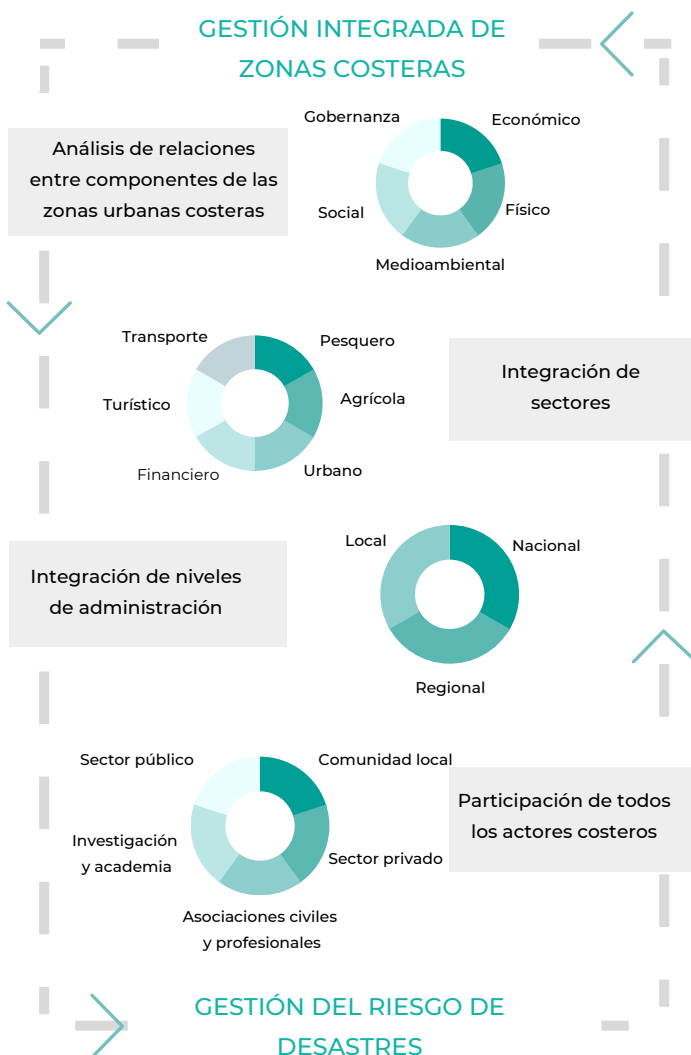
GESTIÓN INTEGRADA DE ZONAS COSTERAS

Análisis de relaciones entre componentes de las zonas urbanas costeras

Gobernanza
Económico
Social
Físico
Medioambiental

Transporte
Pesquero
Turístico
Agrícola
Financiero
Urbano

Integración de sectores

Integración de niveles de administración

Local
Nacional
Regional

Sector público
Comunidad local
Investigación y academia
Sector privado
Asociaciones civiles y profesionales

Participación de todos los actores costeros

GESTIÓN DEL RIESGO DE DESASTRES